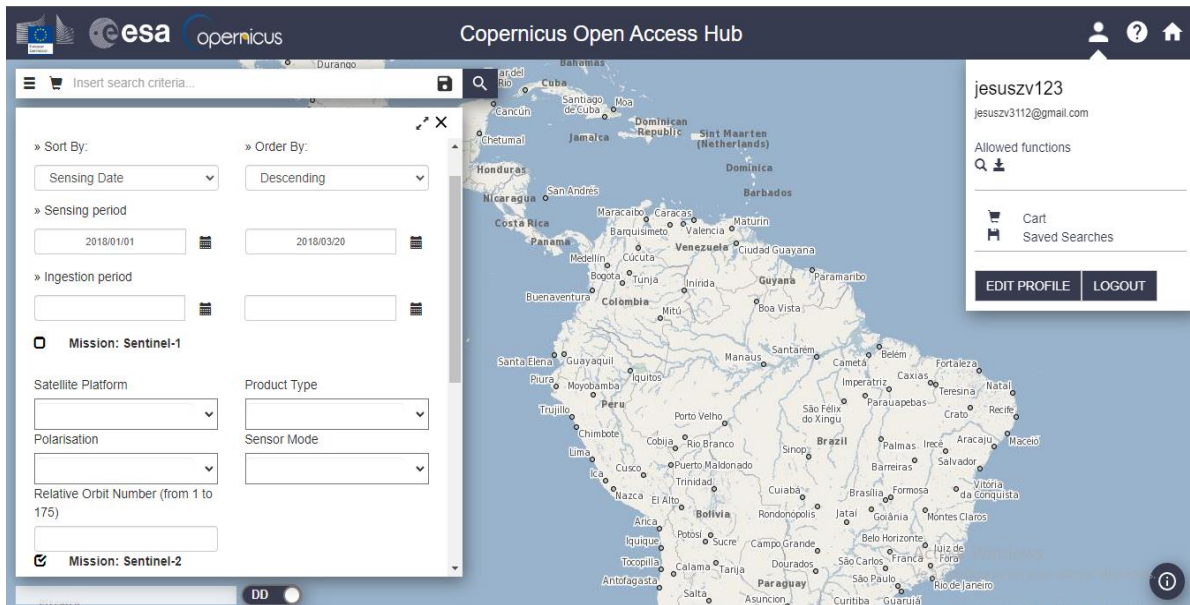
esa opernicus

Copernicus Open Access Hub

Insert search criteria...

» Sort By:
» Order By:
Sensing Date
Descending
» Sensing period
2018/01/01
2018/03/20
» Ingestion period

Mission: Sentinel-1

Satellite Platform
Product Type
Polarisation
Sensor Mode
Relative Orbit Number (from 1 to 175)

Mission: Sentinel-2

DD

jesuszv123
jesuszv3112@gmail.com
Allowed functions

Cart
Saved Searches

EDIT PROFILE
LOGOUT

Durango
Bahamas
Cuba
Cancún
Santiago de Cuba
Moa
Dominican Republic
Sint Maarten (Netherlands)
Chetumal
Jamaica
Honduras
Dominica
Barbados
Nicaragua
San Andrés
Costa Rica
Maracaibo
Caracas
Barquisimeto
Valencia
Maturín
Panamá
Venezuela
Ciudad Guayana
Medellín
Cúcuta
Bogotá
Tunja
Inírida
Guyana
Paramaribo
Buenaventura
Colombia
Mitú
Boa Vista
Santa Elena
Guayaquil
Manaus
Santarém
Belém
Cametá
Fortaleza
Piura
Moyobamba
Iquitos
Imperatriz
Caxias
Teresina
Natal
Peru
Parauapebas
Trujillo
Porto Velho
São Félix do Xingu
Crato
Recife
Chimbote
Cobija
Rio Branco
Brazil
Palmas
Irecê
Aracaju
Maceió
Lima
Sinop
Barreiras
Salvador
Ica
Cusco
Puerto Maldonado
Trinidad
Vitória da Conquista
Nazca
El Alto
Bolivia
Cuiabá
Brasília
Formosa
Arica
Rondonópolis
Jataí
Goiânia
Montes Claros
Iquique
Potosí
Sucre
Campo Grande
Belo Horizonte
Tocopilla
Calama
Tarija
Dourados
São Carlos
Franca
Juiz de Fora
Antofagasta
Paraguay
São Paulo
Rio de Janeiro
Salta
Asuncion
Curitiba
Guarujá